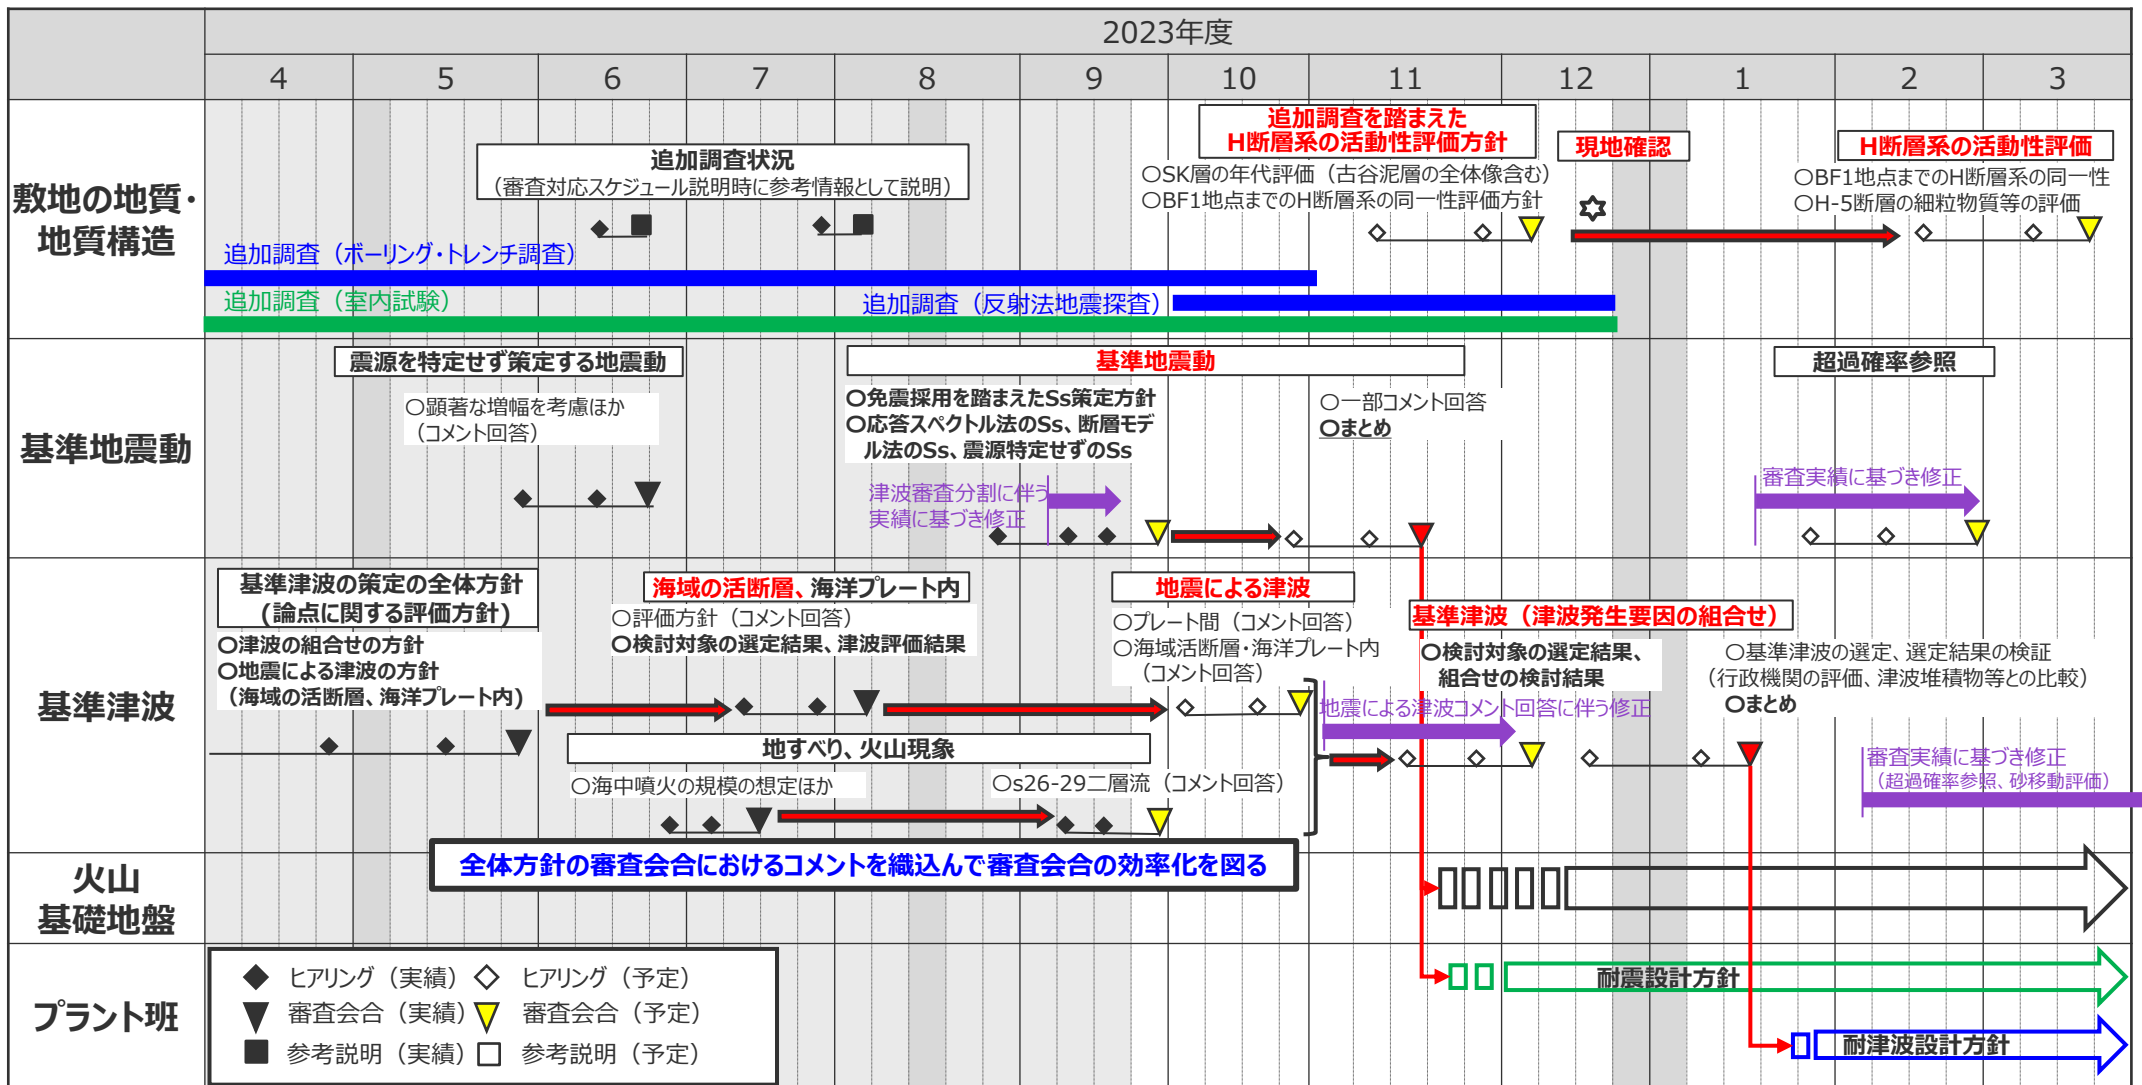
2023年度

| | 4 | 5 | 6 | 7 | 8 | 9 | 10 | 11 | 12 | 1 | 2 | 3 |
|---|---|---|---|---|---|---|---|---|---|---|---|---|

敷地の地質・地質構造

追加調査状況
（審査対応スケジュール説明時に参考情報として説明）

追加調査を踏まえた
H断層系の活動性評価方針
○SK層の年代評価（古谷泥層の全体像含む）
○BF1地点までのH断層系の同一性評価方針

現地確認

H断層系の活動性評価
○BF1地点までのH断層系の同一性
○H-5断層の細粒物質等の評価

追加調査（ボーリング・トレンチ調査）
追加調査（室内試験）
追加調査（反射法地震探査）

基準地震動

震源を特定せず策定する地震動
○顕著な増幅を考慮ほか
（コメント回答）

基準地震動
○免震採用を踏まえたSs策定方針
○応答スペクトル法のSs、断層モデル法のSs、震源特定せずのSs

津波審査分割に伴う実績に基づき修正

○一部コメント回答
○まとめ

超過確率参照
審査実績に基づき修正

基準津波

基準津波の策定の全体方針
（論点に関する評価方針）
○津波の組合せの方針
○地震による津波の方針
（海域の活断層、海洋プレート内）

海域の活断層、海洋プレート内
○評価方針（コメント回答）
○検討対象の選定結果、津波評価結果

地震による津波
○プレート間（コメント回答）
○海域活断層・海洋プレート内
（コメント回答）

基準津波（津波発生要因の組合せ）
○検討対象の選定結果、
組合せの検討結果

○基準津波の選定、選定結果の検証
（行政機関の評価、津波堆積物等との比較）
○まとめ

地震による津波コメント回答に伴う修正

地すべり、火山現象
○海中噴火の規模の想定ほか
○s26-29二層流（コメント回答）

審査実績に基づき修正
（超過確率参照、砂移動評価）

火山
基礎地盤

全体方針の審査会合におけるコメントを織込んで審査会合の効率化を図る

プラント班

耐震設計方針
耐津波設計方針

◆ ヒアリング（実績） ◇ ヒアリング（予定）
▼ 審査会合（実績） ▽ 審査会合（予定）
■ 参考説明（実績） □ 参考説明（予定）